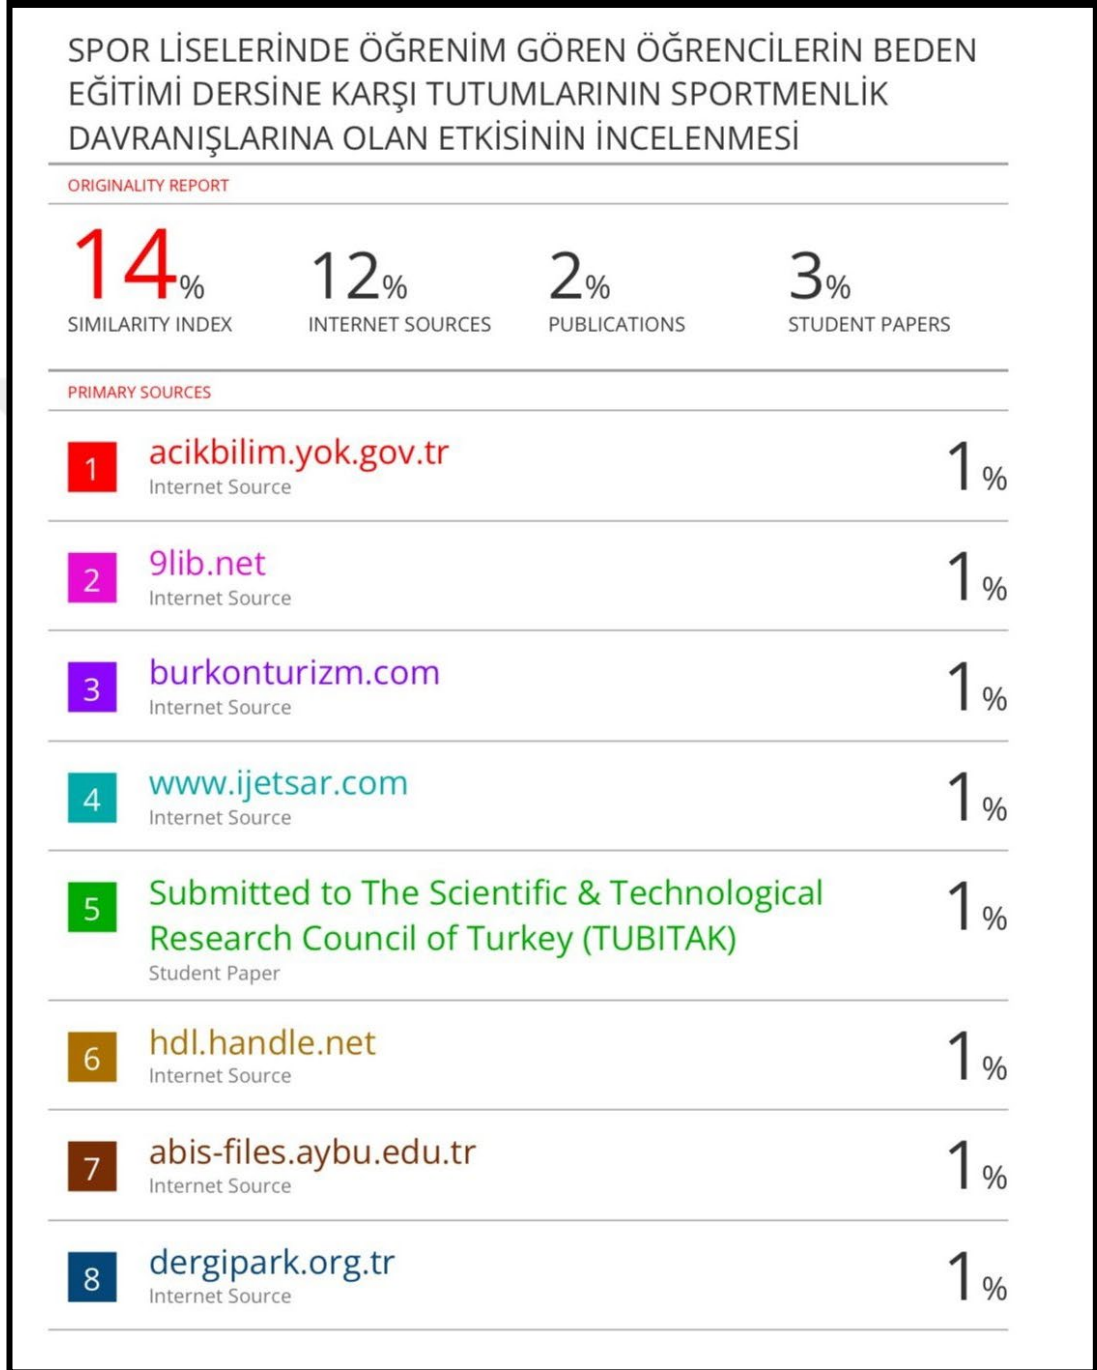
SPOR LİSELERİNDE ÖĞRENİM GÖREN ÖĞRENCİLERİN BEDEN EĞİTİMİ DERSİNE KARŞI TUTUMLARININ SPORTMENLİK DAVRANIŞLARINA OLAN ETKİSİNİN İNCELENMESİ

ORIGINALITY REPORT

14% SIMILARITY INDEX

12% INTERNET SOURCES

2% PUBLICATIONS

3% STUDENT PAPERS

PRIMARY SOURCES

| | | |
|---|---|---|
| 1 | acikbilim.yok.gov.tr<br>Internet Source | 1 % |
| 2 | 9lib.net<br>Internet Source | 1 % |
| 3 | burkonturizm.com<br>Internet Source | 1 % |
| 4 | www.ijetsar.com<br>Internet Source | 1 % |
| 5 | Submitted to The Scientific & Technological Research Council of Turkey (TUBITAK)<br>Student Paper | 1 % |
| 6 | hdl.handle.net<br>Internet Source | 1 % |
| 7 | abis-files.aybu.edu.tr<br>Internet Source | 1 % |
| 8 | dergipark.org.tr<br>Internet Source | 1 % |